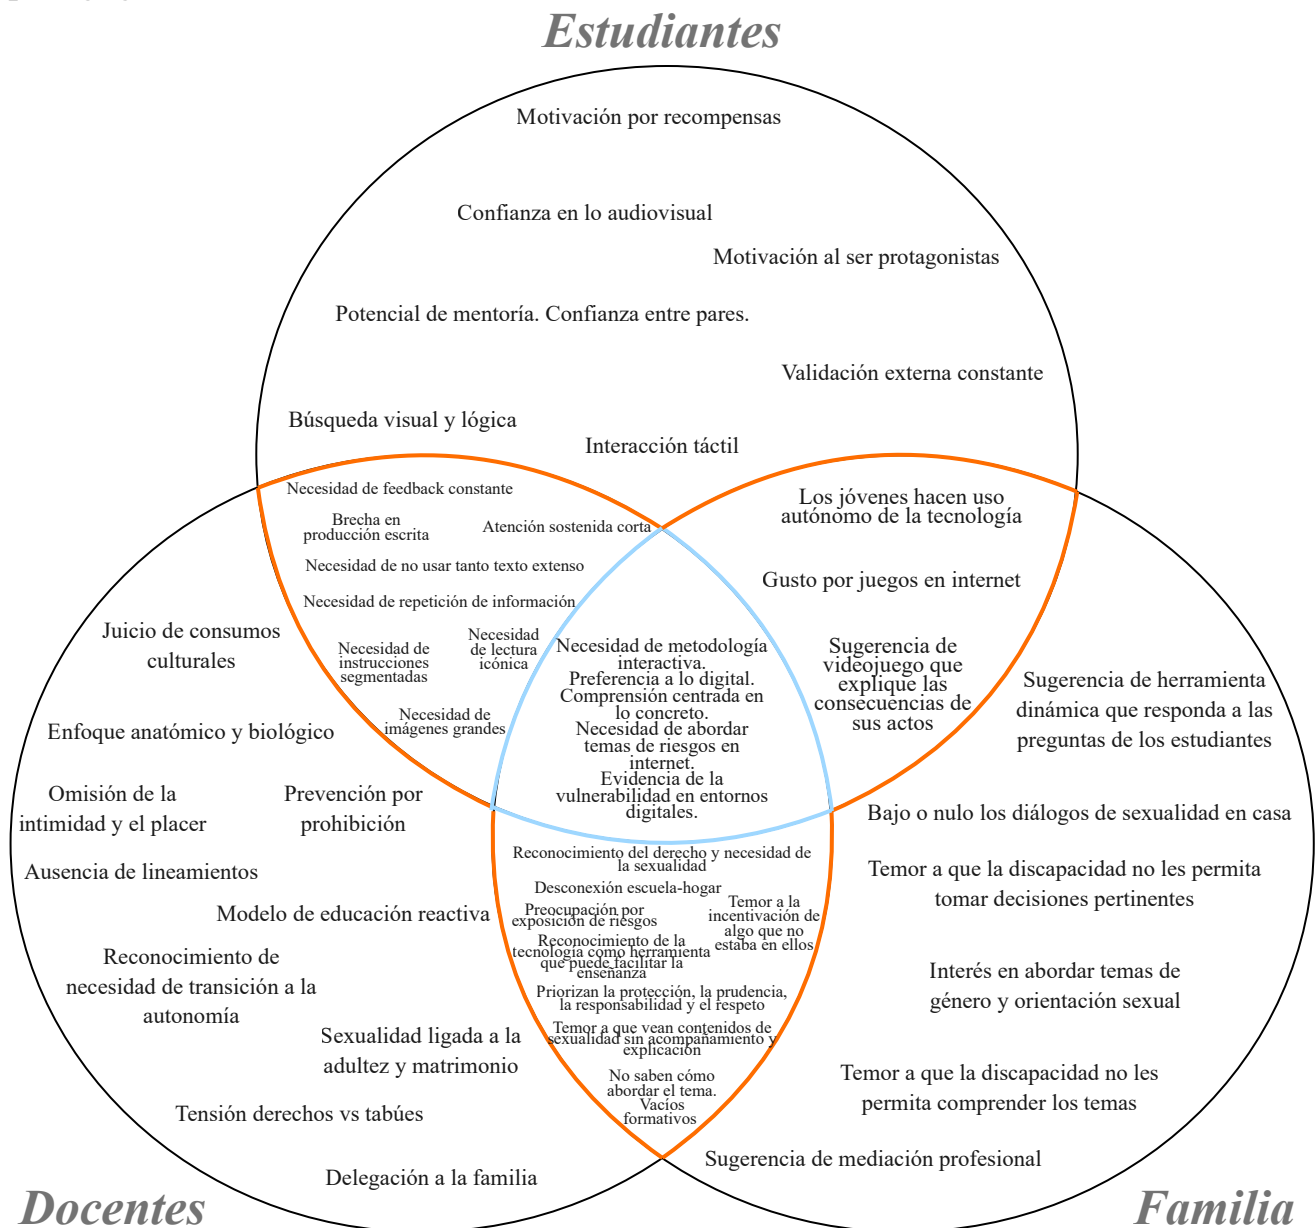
Estudiantes

Motivación por recompensas

Confianza en lo audiovisual

Motivación al ser protagonistas

Potencial de mentoría. Confianza entre pares.

Validación externa constante

Búsqueda visual y lógica

Interacción táctil

Necesidad de feedback constante

Brecha en producción escrita

Atención sostenida corta

Necesidad de no usar tanto texto extenso

Necesidad de repetición de información

Necesidad de instrucciones segmentadas

Necesidad de lectura icónica

Necesidad de imágenes grandes

Los jóvenes hacen uso autónomo de la tecnología

Gusto por juegos en internet

Sugerencia de videojuego que explique las consecuencias de sus actos

Necesidad de metodología interactiva. Preferencia a lo digital. Comprensión centrada en lo concreto. Necesidad de abordar temas de riesgos en internet. Evidencia de la vulnerabilidad en entornos digitales.

Juicio de consumos culturales

Enfoque anatómico y biológico

Omisión de la intimidad y el placer

Prevención por prohibición

Ausencia de lineamientos

Modelo de educación reactiva

Reconocimiento de necesidad de transición a la autonomía

Sexualidad ligada a la adultez y matrimonio

Tensión derechos vs tabúes

Delegación a la familia

Reconocimiento del derecho y necesidad de la sexualidad

Desconexión escuela-hogar

Preocupación por exposición de riesgos

Temor a la incentivación de algo que no estaba en ellos

Reconocimiento de la tecnología como herramienta que puede facilitar la enseñanza

Priorizan la protección, la prudencia, la responsabilidad y el respeto

Temor a que vean contenidos de sexualidad sin acompañamiento y explicación

No saben cómo abordar el tema. Vacíos formativos

Sugerencia de herramienta dinámica que responda a las preguntas de los estudiantes

Bajo o nulo los diálogos de sexualidad en casa

Temor a que la discapacidad no les permita tomar decisiones pertinentes

Interés en abordar temas de género y orientación sexual

Temor a que la discapacidad no les permita comprender los temas

Sugerencia de mediación profesional

Docentes

Familia